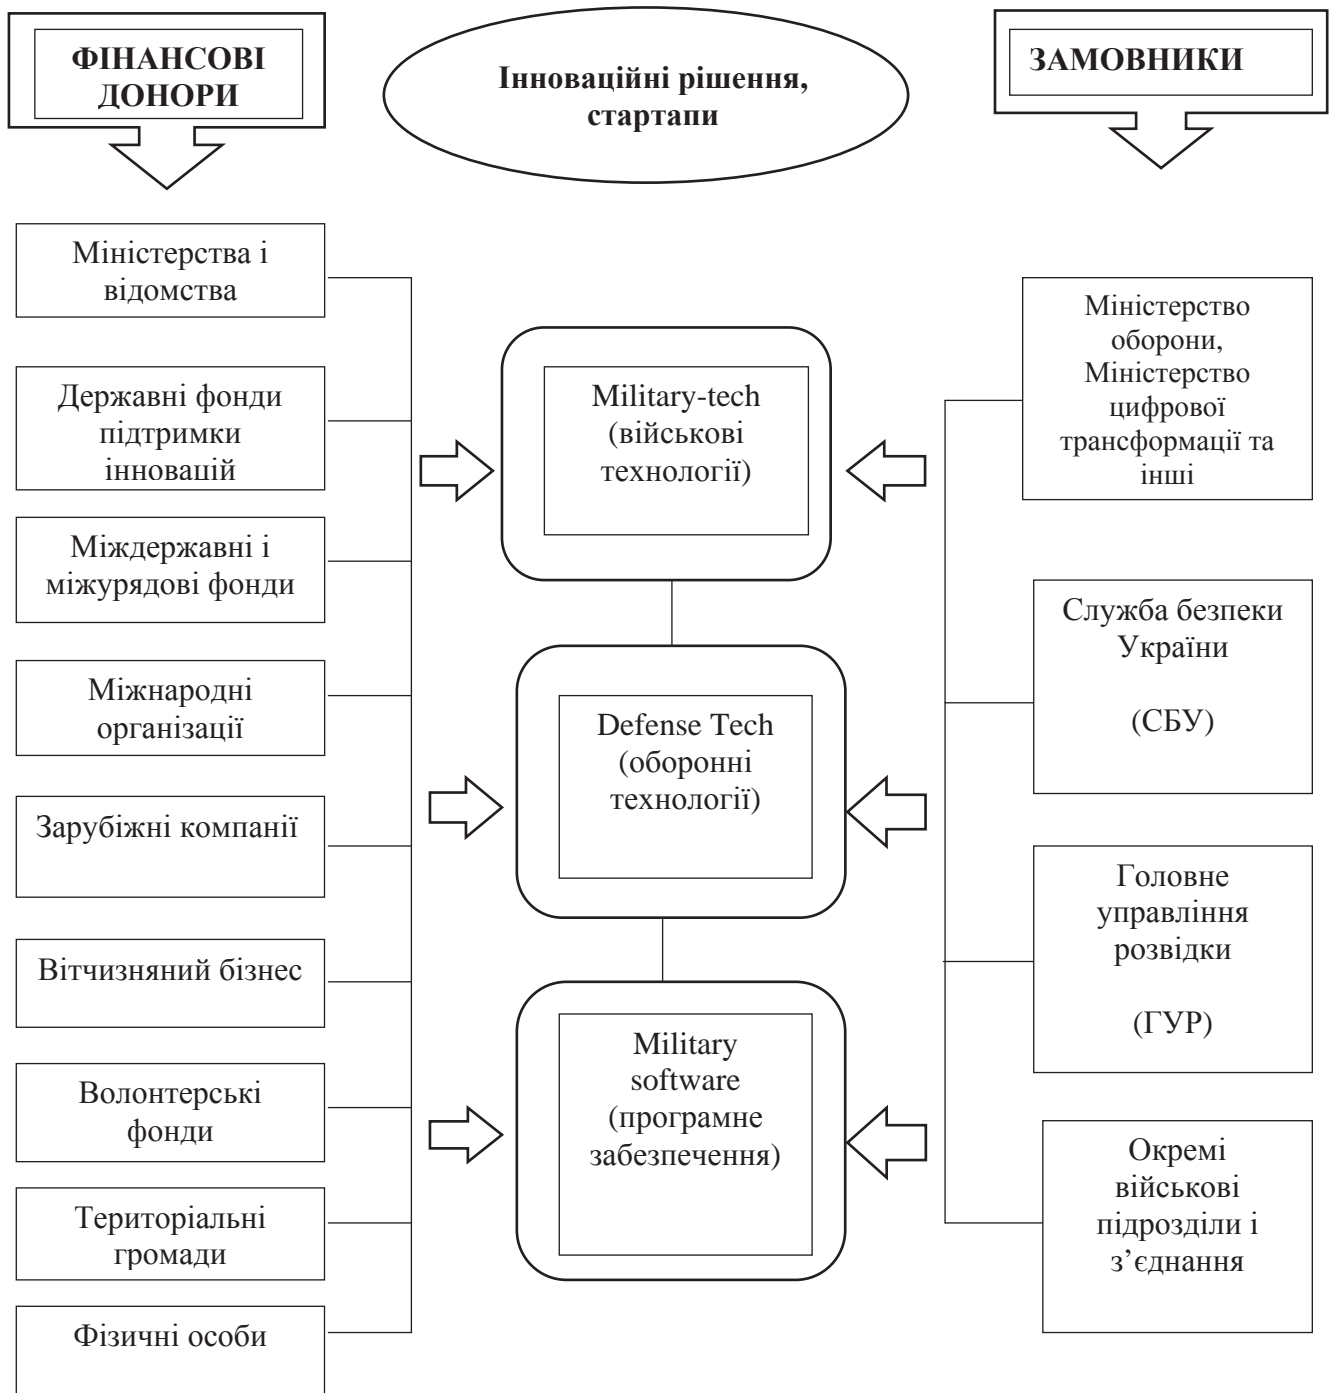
ФІНАНСОВІ ДОНОРИ

Інноваційні рішення, стартапи

ЗАМОВНИКИ

Міністерства і відомства

Державні фонди підтримки інновацій

Міждержавні і міжурядові фонди

Міжнародні організації

Зарубіжні компанії

Вітчизняний бізнес

Волонтерські фонди

Територіальні громади

Фізичні особи

Military-tech (військові технології)

Defense Tech (оборонні технології)

Military software (програмне забезпечення)

Міністерство оборони, Міністерство цифрової трансформації та інші

Служба безпеки України

(СБУ)

Головне управління розвідки

(ГУР)

Окремі військові підрозділи і з’єднання